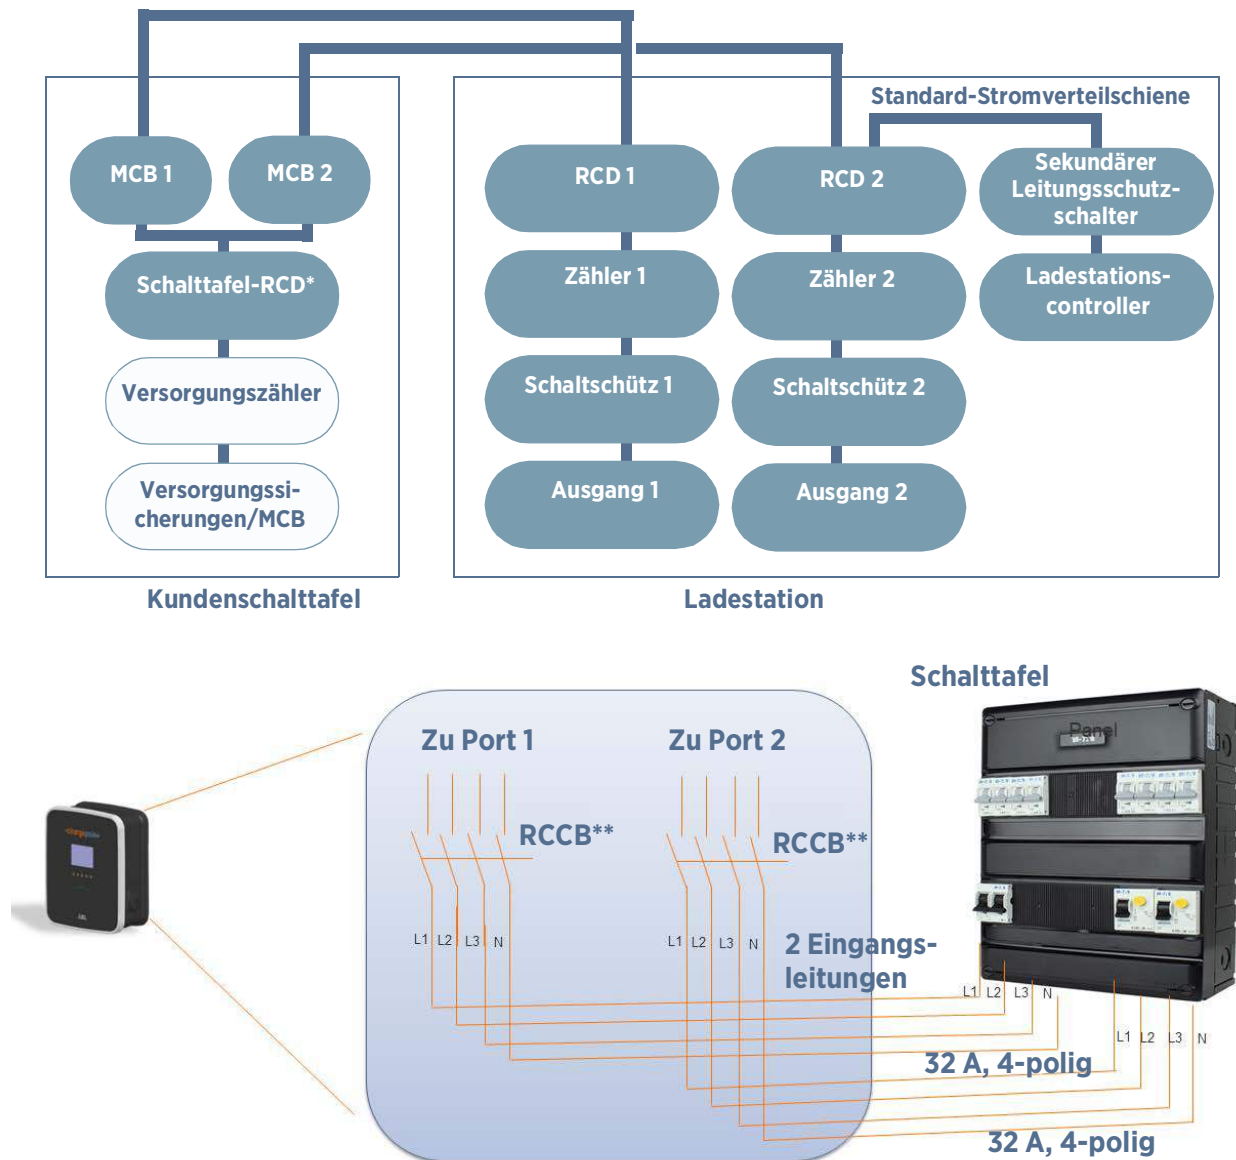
Standard-Stromverteilschiene

MCB 1
MCB 2
Schalttafel-RCD*
Versorgungszähler
Versorgungssicherungen/MCB

RCD 1
Zähler 1
Schaltschütz 1
Ausgang 1

RCD 2
Zähler 2
Schaltschütz 2
Ausgang 2

Sekundärer Leitungsschutzschalter
Ladestationscontroller

Kundenschalttafel
Ladestation

Schalttafel

Zu Port 1
Zu Port 2

RCCB**
RCCB**

L1 L2 L3 N
L1 L2 L3 N

2 Eingangsleitungen

L1 L2 L3 N
L1 L2 L3 N

32 A, 4-polig
32 A, 4-polig